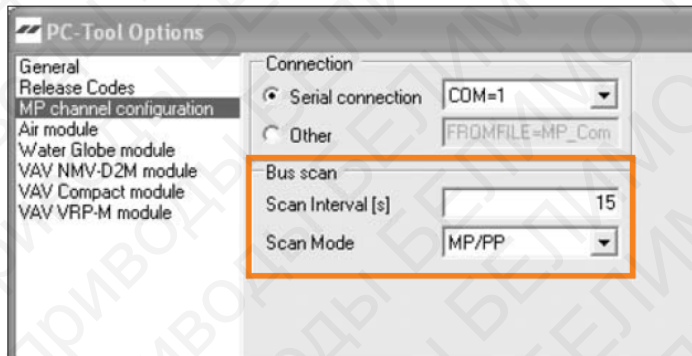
PC-Tool Options

General
Release Codes
MP channel configuration
Air module
Water Globe module
VAV NMV-D2M module
VAV Compact module
VAV VRP-M module

Connection
Serial connection
COM=1
Other
FROMFILE=MP_Com

Bus scan
Scan Interval [s]
15
Scan Mode
MP/PP